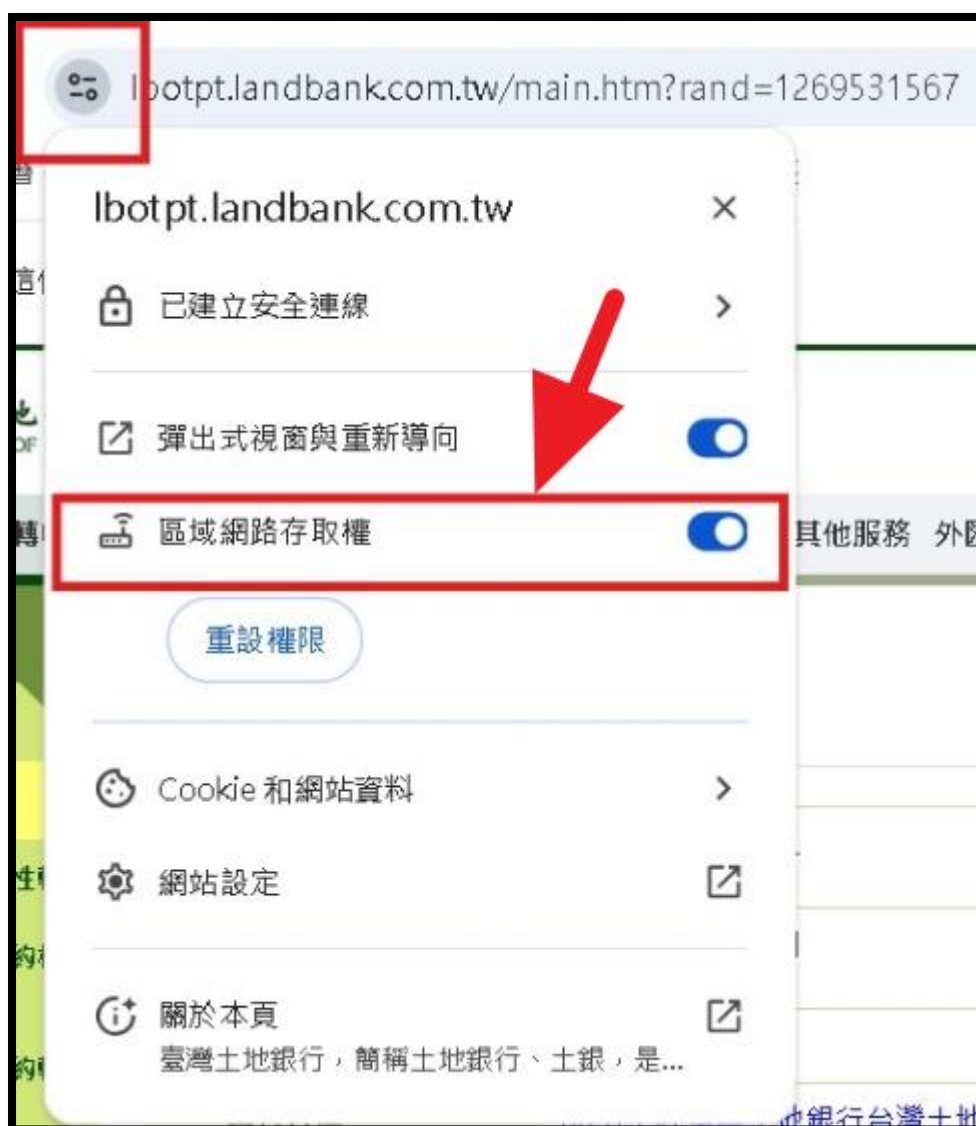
lbotpt.landbank.com.tw/main.htm?rand=1269531567

lbotpt.landbank.com.tw

已建立安全連線

彈出式視窗與重新導向

區域網路存取權

重設權限

Cookie 和網站資料

網站設定

關於本頁
臺灣土地銀行，簡稱土地銀行、土銀，是...

其他服務 外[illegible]